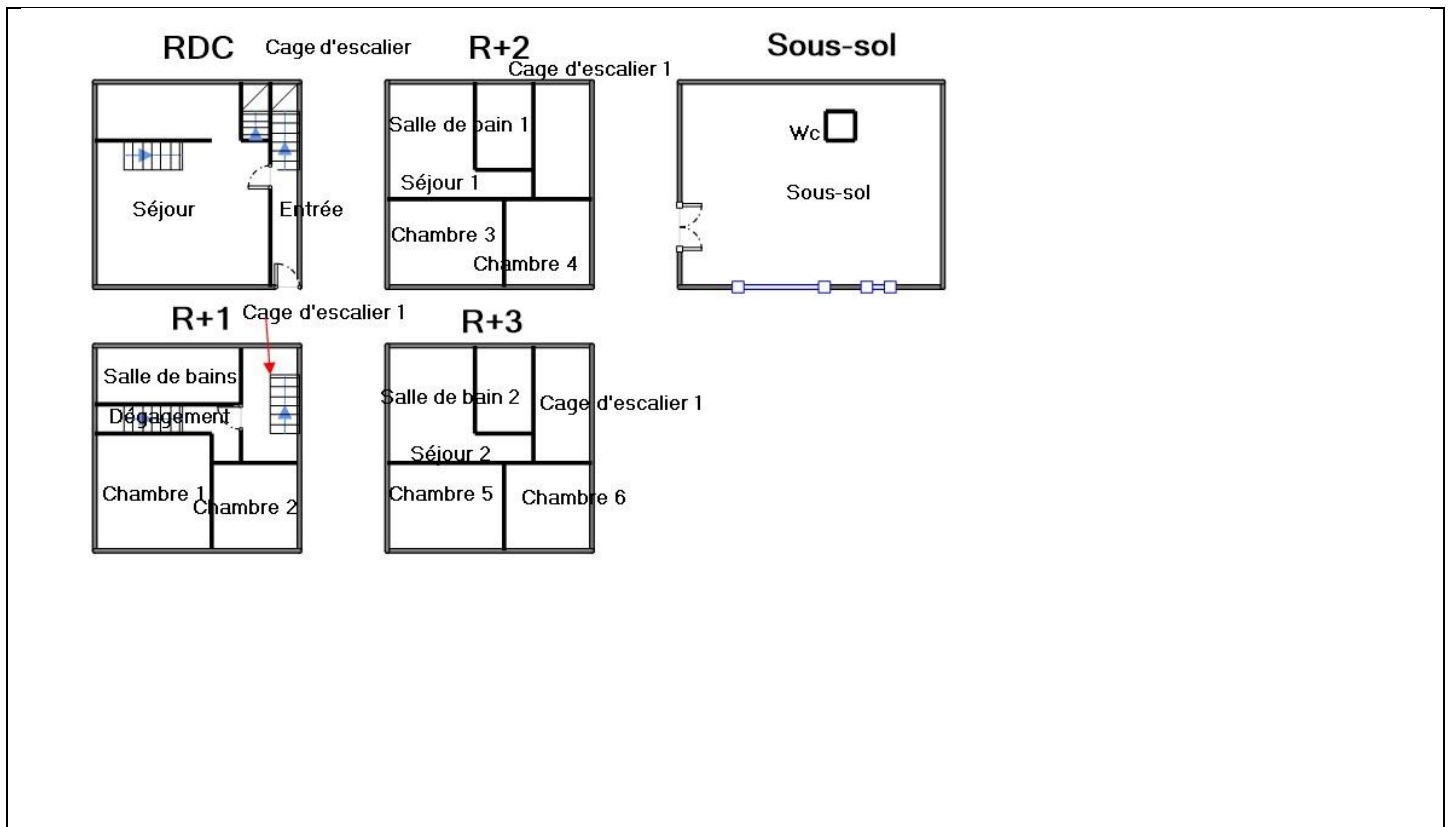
RDC
Cage d'escalier
Séjour
Entrée

R+2
Cage d'escalier 1
Salle de bain 1
Séjour 1
Chambre 3
Chambre 4

Sous-sol
Wc
Sous-sol

R+1
Cage d'escalier 1
Salle de bains
Dégagement
Chambre 1
Chambre 2

R+3
Salle de bain 2
Cage d'escalier 1
Séjour 2
Chambre 5
Chambre 6